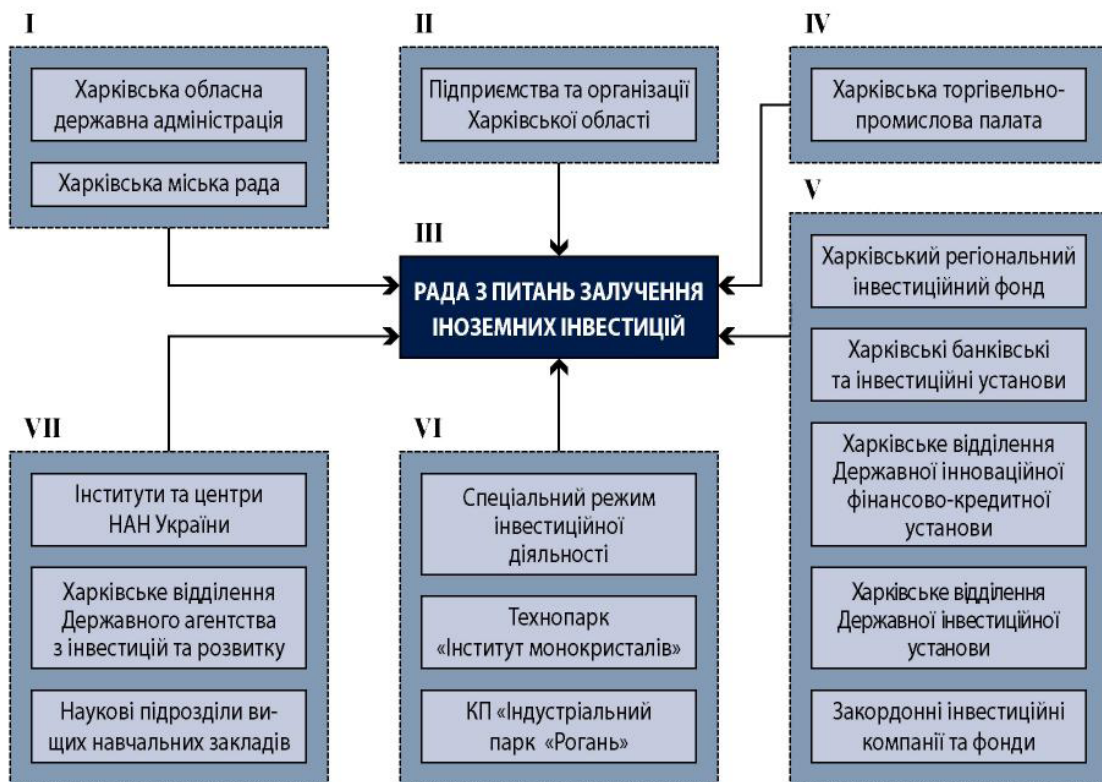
I

Харківська обласна державна адміністрація

Харківська міська рада

II

Підприємства та організації Харківської області

IV

Харківська торгівельно-промислова палата

III

РАДА З ПИТАНЬ ЗАЛУЧЕННЯ ІНОЗЕМНИХ ІНВЕСТИЦІЙ

V

Харківський регіональний інвестиційний фонд

Харківські банківські та інвестиційні установи

Харківське відділення Державної інноваційної фінансово-кредитної установи

Харківське відділення Державної інвестиційної установи

Закордонні інвестиційні компанії та фонди

VII

Інститути та центри НАН України

Харківське відділення Державного агентства з інвестицій та розвитку

Наукові підрозділи вищих навчальних закладів

VI

Спеціальний режим інвестиційної діяльності

Технопарк «Інститут монокристалів»

КП «Індустріальний парк «Рогань»